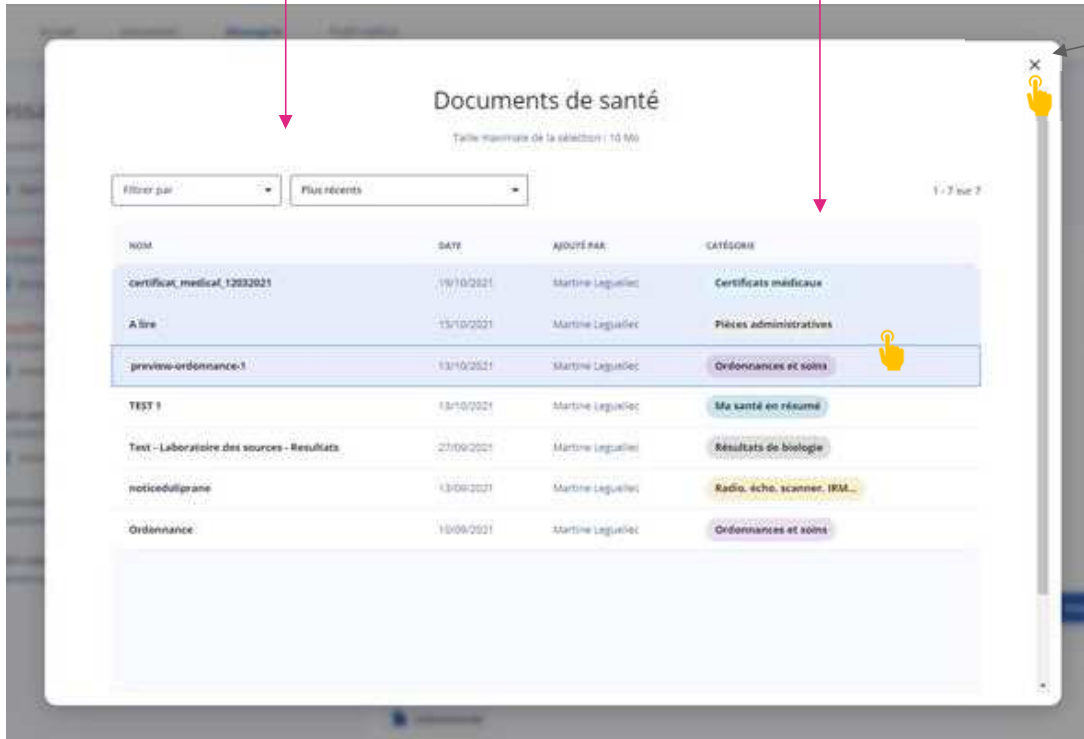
Documents de santé

Taille maximale de la sélection : 10 Mo

Filtrer par

Plus récents

1 - 7 sur 7

| NOM | DATE | AJOUTÉ PAR | CATÉGORIE |
|---|---|---|---|
| certificat_medical_12032021 | 19/10/2021 | Martine Leguellec | Certificats médicaux |
| A lire | 15/10/2021 | Martine Leguellec | Pièces administratives |
| preview-ordonnance-1 | 13/10/2021 | Martine Leguellec | Ordonnances et soins |
| TEST 1 | 13/10/2021 | Martine Leguellec | Ma santé en résumé |
| Test - Laboratoire des sources - Resultats | 27/09/2021 | Martine Leguellec | Résultats de biologie |
| noticeduliprane | 13/09/2021 | Martine Leguellec | Radio, écho, scanner, IRM... |
| Ordonnance | 10/09/2021 | Martine Leguellec | Ordonnances et soins |

×